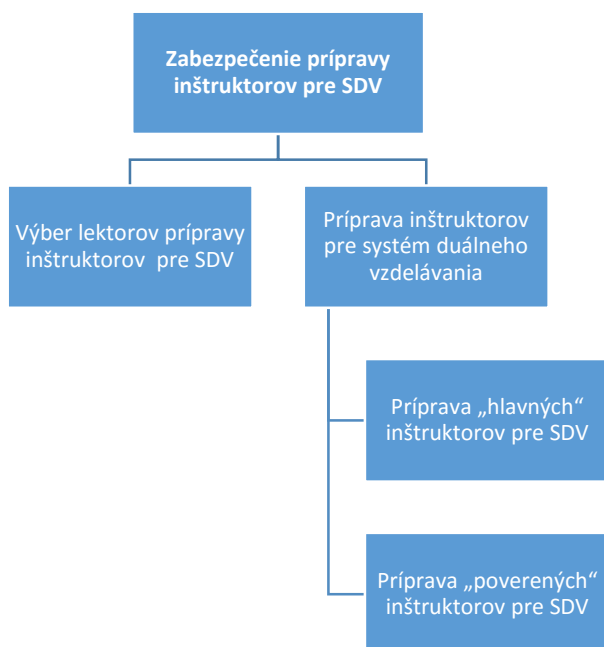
Zabezpečenie prípravy inštruktorov pre SDV

Výber lektorov prípravy inštruktorov pre SDV

Príprava inštruktorov pre systém duálneho vzdelávania

Príprava „hlavných“ inštruktorov pre SDV

Príprava „poverených“ inštruktorov pre SDV